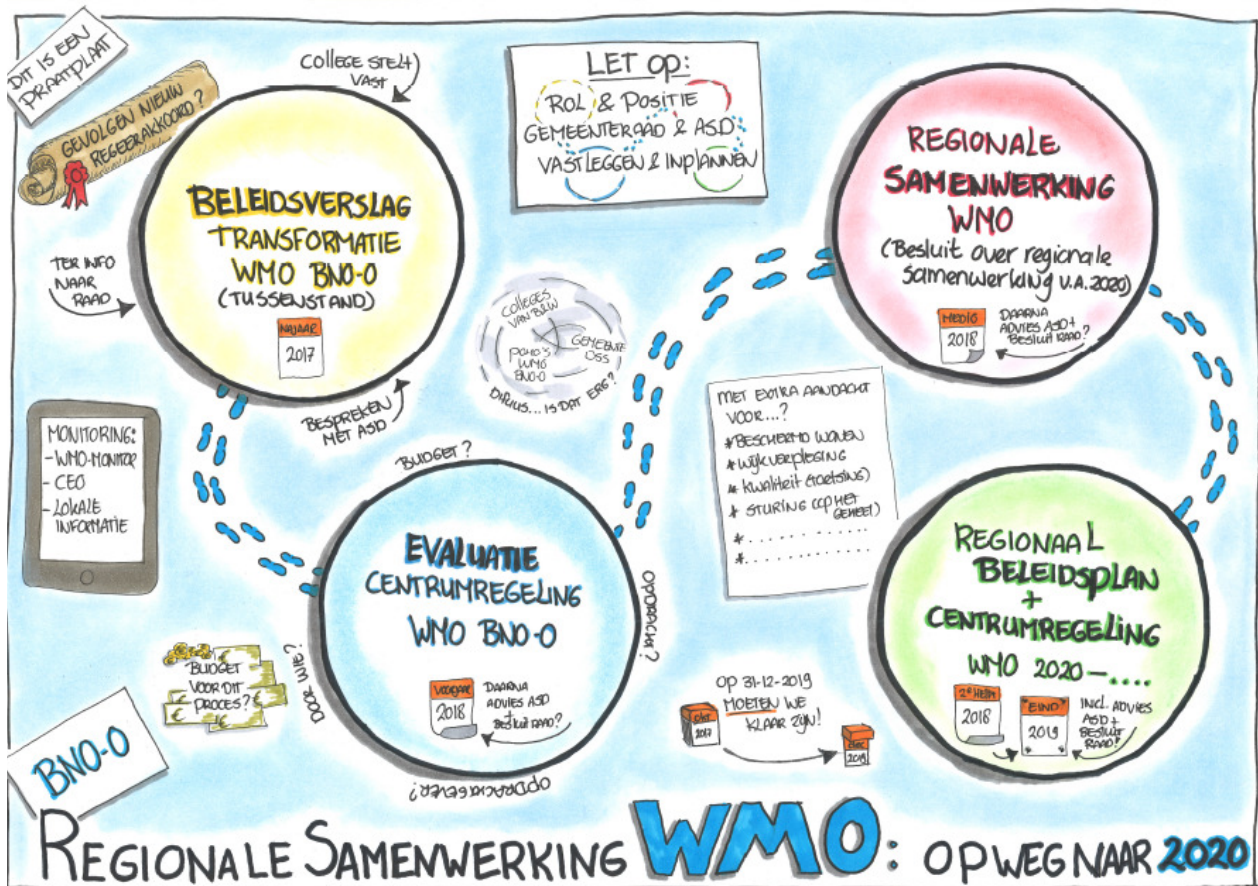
DIT IS EEN PRAATPLAAT

GEVOLGEN NIEUW REGEERAKKOORD?

COLLEGE STELT VAST

BELEIDSVERSLAG TRANSFORMATIE WMO BNO-O (TUSSENSTAND)

NAJAAR 2017

TER INFO NAAR RAAD

BESPREKEN MET ASD

LET OP:
ROL & POSITIE
GEMEENTERAAD & ASD
VASTLEGGEN & INPLANNEN

COLLEGES VAN B&W
PORTO'S WMO BNO-O
GEMEENTE OSS
DILEMMA... IS DAT ERG?

REGIONALE SAMENWERKING WMO
(Besluit over regionale samenwerking v.a. 2020)

MEDIO 2018

DAARNA ADVIES ASD + BESLUIT RAAD?

MET EXTRA AANDACHT VOOR...?
* BESCHERMD WONEN
* WIJKVERPLEGING
* KWALITEIT (TOETSING)
* STURING (OP HET GEHEEL)
* ..........
* ..........

MONITORING:
- WMO-MONITOR
- CEO
- LOKALE INFORMATIE

BUDGET?

EVALUATIE CENTRUMREGELING WMO BNO-O

VOORJAAR 2018

DAARNA ADVIES ASD + BESLUIT RAAD?

OPDRACHT?

OPDRACHTGEVER?

DOOR WIE?

BUDGET VOOR DIT PROCES?

BNO-O

OP 31-12-2019 MOETEN WE KLAAR ZIJN!

OKT 2017

DEC 2019

REGIONAAL BELEIDSPLAN + CENTRUMREGELING WMO 2020-....

2e HELFT 2018

EIND 2019

INCL. ADVIES ASD + BESLUIT RAAD!

REGIONALE SAMENWERKING WMO: OP WEG NAAR 2020